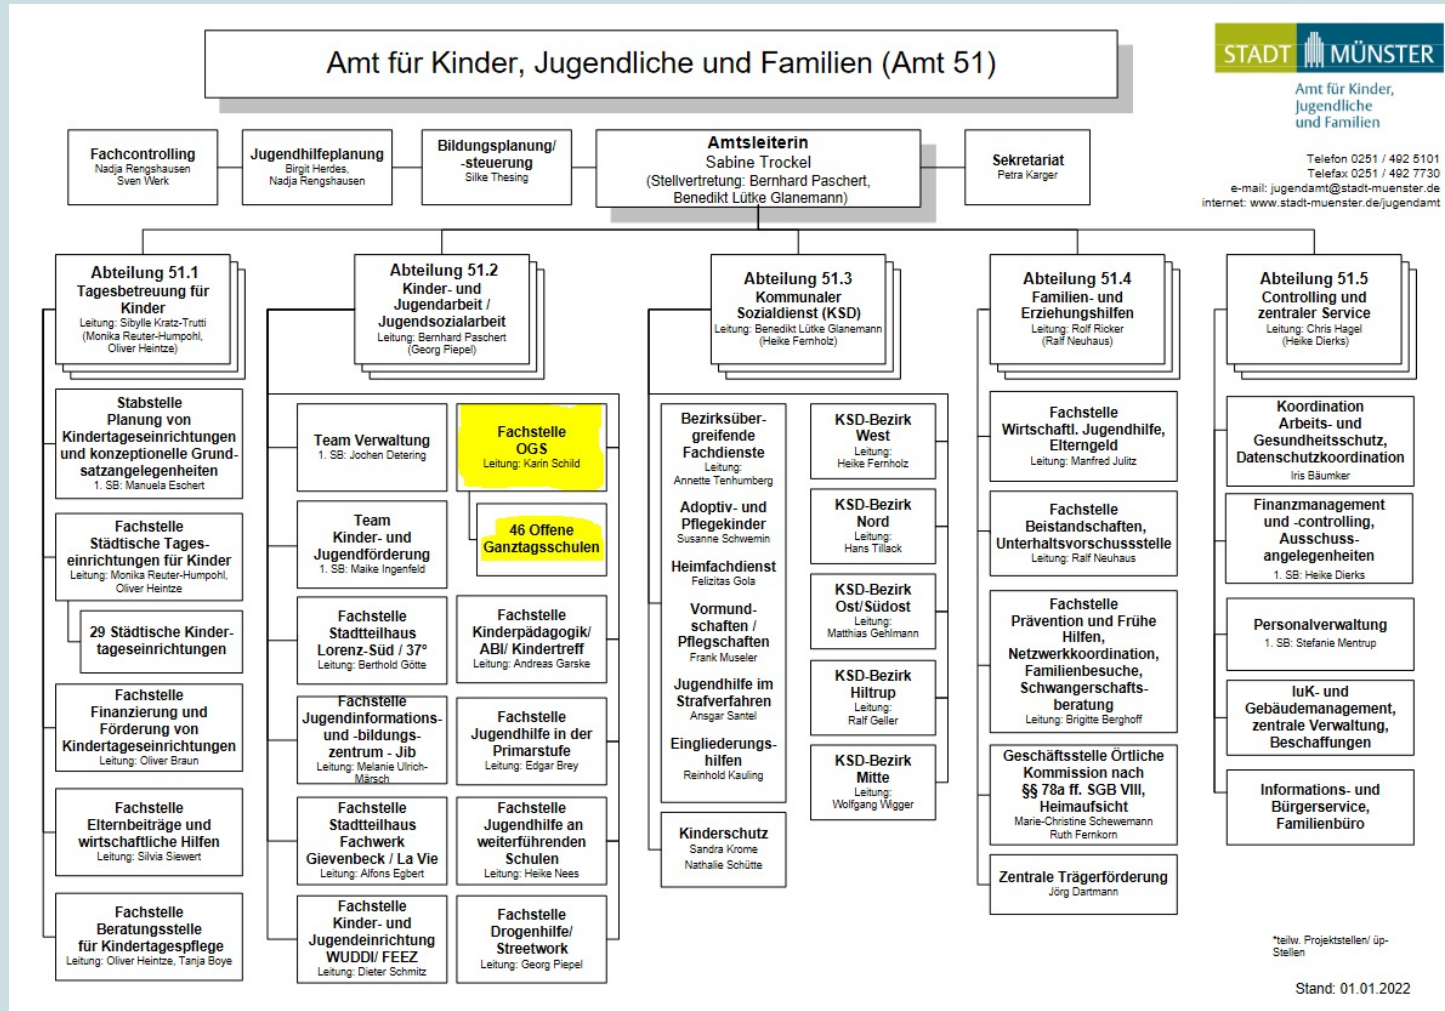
Amt für Kinder, Jugendliche und Familien (Amt 51)

STADT MÜNSTER
Amt für Kinder, Jugendliche und Familien

Telefon 0251 / 492 5101
Telefax 0251 / 492 7730
e-mail: jugendamt@stadt-muenster.de
internet: www.stadt-muenster.de/jugendamt

Fachcontrolling
Nadja Rengshausen
Sven Werk

Jugendhilfeplanung
Birgit Herdes,
Nadja Rengshausen

Bildungsplanung/ -steuerung
Silke Thesing

Amtsleiterin
Sabine Trockel
(Stellvertretung: Bernhard Paschert, Benedikt Lütke Glanemann)

Sekretariat
Petra Karger

Abteilung 51.1
Tagesbetreuung für Kinder
Leitung: Sibylle Kratz-Trutti
(Monika Reuter-Humpohl, Oliver Heintze)

Stabstelle
Planung von Kindertageseinrichtungen und konzeptionelle Grundsatzangelegenheiten
1. SB: Manuela Eschert

Fachstelle
Städtische Tageseinrichtungen für Kinder
Leitung: Monika Reuter-Humpohl, Oliver Heintze

29 Städtische Kindertageseinrichtungen

Fachstelle
Finanzierung und Förderung von Kindertageseinrichtungen
Leitung: Oliver Braun

Fachstelle
Elternbeiträge und wirtschaftliche Hilfen
Leitung: Silvia Siewert

Fachstelle
Beratungsstelle für Kindertagespflege
Leitung: Oliver Heintze, Tanja Boye

Abteilung 51.2
Kinder- und Jugendarbeit / Jugendsozialarbeit
Leitung: Bernhard Paschert
(Georg Piepel)

Team Verwaltung
1. SB: Jochen Detering

Fachstelle
OGS
Leitung: Karin Schild

46 Offene Ganztagsschulen

Team
Kinder- und Jugendförderung
1. SB: Maike Ingenfeld

Fachstelle
Stadtteilhaus Lorenz-Süd / 37°
Leitung: Berthold Götte

Fachstelle
Kinderpädagogik/ ABI/ Kindertreff
Leitung: Andreas Garske

Fachstelle
Jugendinformations- und -bildungszentrum - Jib
Leitung: Melanie Ulrich-Märsch

Fachstelle
Jugendhilfe in der Primarstufe
Leitung: Edgar Brey

Fachstelle
Stadtteilhaus Fachwerk Gievenbeck / La Vie
Leitung: Alfons Egbert

Fachstelle
Jugendhilfe an weiterführenden Schulen
Leitung: Heike Nees

Fachstelle
Kinder- und Jugendeinrichtung WUDDI/ FEEZ
Leitung: Dieter Schmitz

Fachstelle
Drogenhilfe/ Streetwork
Leitung: Georg Piepel

Abteilung 51.3
Kommunaler Sozialdienst (KSD)
Leitung: Benedikt Lütke Glanemann
(Heike Fernholz)

Bezirksübergreifende Fachdienste
Leitung:
Annette Tenhumberg

Adoptiv- und Pflegekinder
Susanne Schwemin

Heimfachdienst
Felizitas Gola

Vormundschaften / Pflegschaften
Frank Museler

Jugendhilfe im Strafverfahren
Ansgar Santel

Eingliederungshilfen
Reinhold Kauling

Kinderschutz
Sandra Krome
Nathalie Schütte

KSD-Bezirk West
Leitung:
Heike Fernholz

KSD-Bezirk Nord
Leitung:
Hans Tillack

KSD-Bezirk Ost/Südost
Leitung:
Matthias Gehlmann

KSD-Bezirk Hiltrup
Leitung:
Ralf Geller

KSD-Bezirk Mitte
Leitung:
Wolfgang Wigger

Abteilung 51.4
Familien- und Erziehungshilfen
Leitung: Rolf Ricker
(Ralf Neuhaus)

Fachstelle
Wirtschaftl. Jugendhilfe, Elterngeld
Leitung: Manfred Julitz

Fachstelle
Beistandschaften, Unterhaltsvorschussstelle
Leitung: Ralf Neuhaus

Fachstelle
Prävention und Frühe Hilfen, Netzwerkkoordination, Familienbesuche, Schwangerschaftsberatung
Leitung: Brigitte Berghoff

Geschäftsstelle Örtliche Kommission nach §§ 78a ff. SGB VIII, Heimaufsicht
Marie-Christine Schewemann
Ruth Fernkorn

Zentrale Trägerförderung
Jörg Dartmann

Abteilung 51.5
Controlling und zentraler Service
Leitung: Chris Hagel
(Heike Dierks)

Koordination Arbeits- und Gesundheitsschutz, Datenschutzkoordination
Iris Bäumker

Finanzmanagement und -controlling, Ausschussangelegenheiten
1. SB: Heike Dierks

Personalverwaltung
1. SB: Stefanie Mentrup

IuK- und Gebäudemanagement, zentrale Verwaltung, Beschaffungen

Informations- und Bürgerservice, Familienbüro

*teilw. Projektstellen/ üp-Stellen

Stand: 01.01.2022